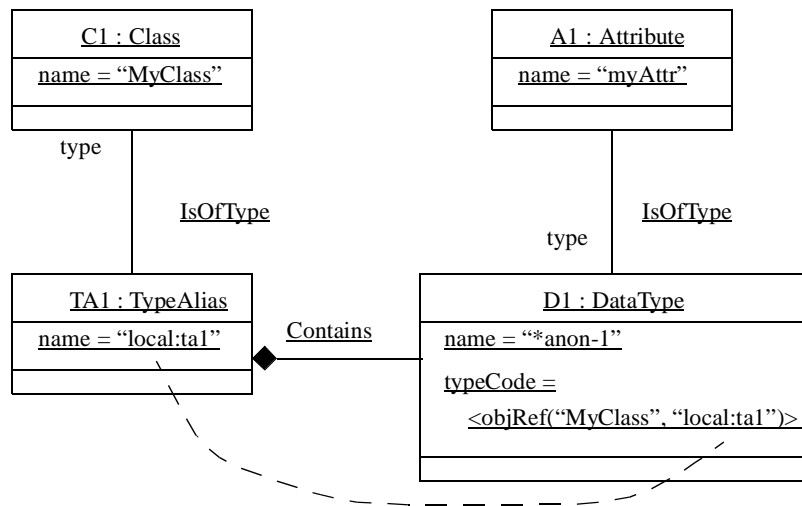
C1 : Class

name = “MyClass”

A1 : Attribute

name = “myAttr”

type

IsOfType

IsOfType

type

TA1 : TypeAlias

name = “local:ta1”

Contains

D1 : DataType

name = “*anon-1”

typeCode =

<objRef(“MyClass”, “local:ta1”)>